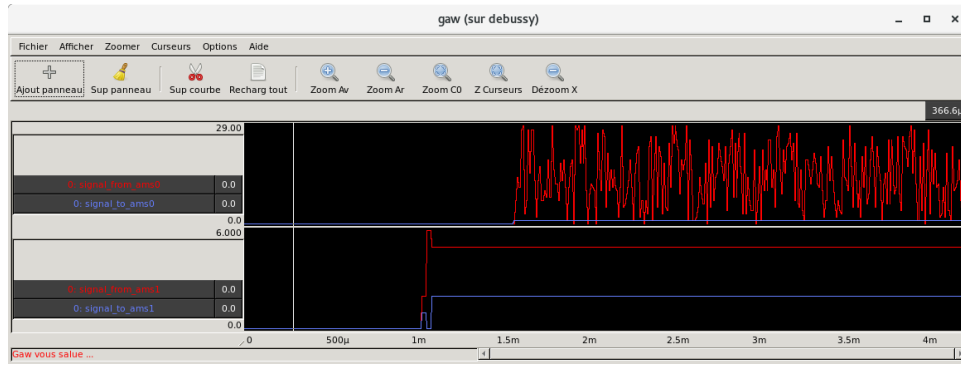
gaw (sur debussy)

Fichier Afficher Zoomer Curseurs Options Aide

Ajout panneau Sup panneau Sup courbe Recharg tout Zoom Av Zoom Ar Zoom C0 Z Curseurs Dézoom X

366.6µ

29.00

0: signal_from_ams0 0.0
0: signal_to_ams0 0.0
0.0

6.000

0: signal_from_ams1 0.0
0: signal_to_ams1 0.0
0.0

0 500µ 1m 1.5m 2m 2.5m 3m 3.5m 4m

Gaw vous salue ...